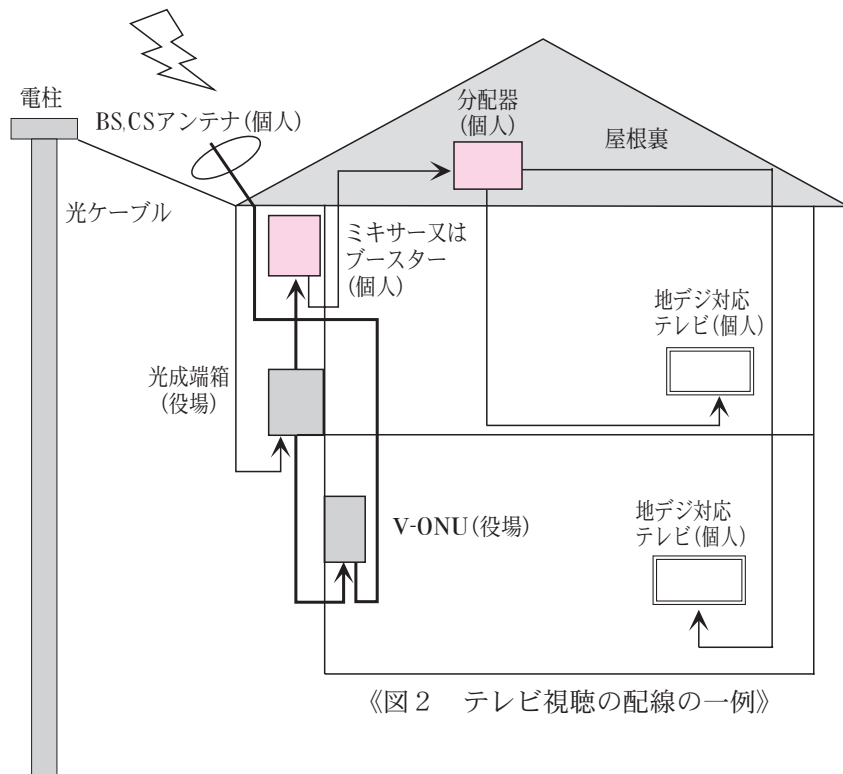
電柱

BS,CSアンテナ(個人)

分配器
(個人)

屋根裏

光ケーブル

ミキサー又は
ブースター
(個人)

地デジ対応
テレビ(個人)

光成端箱
(役場)

V-ONU(役場)

地デジ対応
テレビ(個人)

《図２　テレビ視聴の配線の一例》